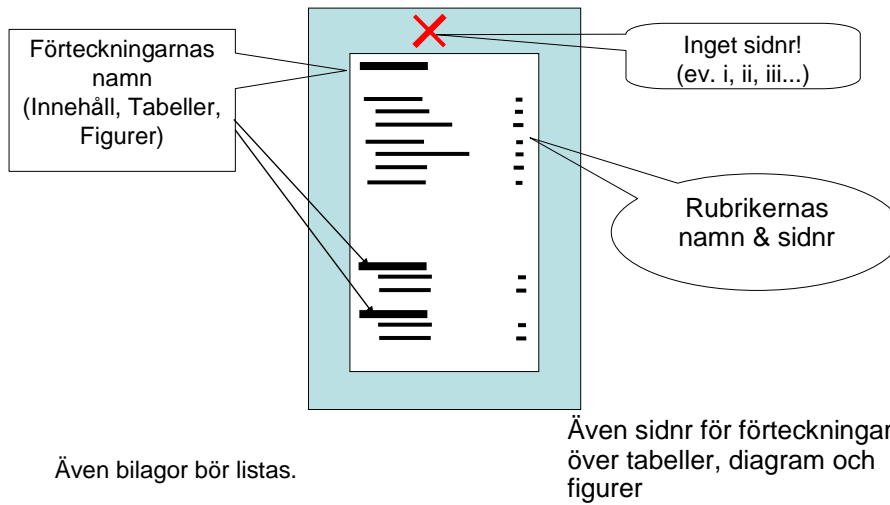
Förteckningarnas namn (Innehåll, Tabeller, Figurer)

Inget sidnr! (ev. i, ii, iii...)

Rubrikernas namn & sidnr

Även bilagor bör listas.

Även sidnr för förteckningar över tabeller, diagram och figurer